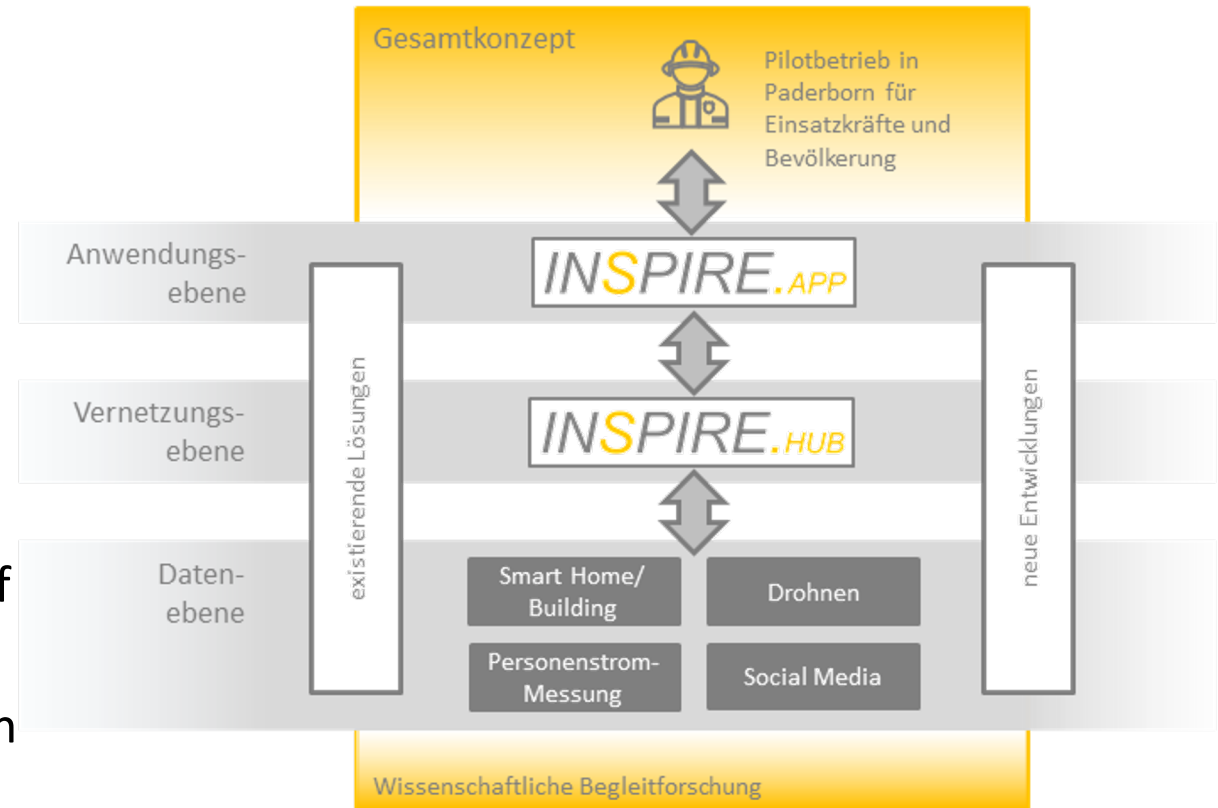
Gesamtkonzept

Pilotbetrieb in Paderborn für Einsatzkräfte und Bevölkerung

Anwendungsebene

INSPIRE.APP

Vernetzungsebene

INSPIRE.HUB

Datenebene

existierende Lösungen

neue Entwicklungen

Smart Home/ Building

Drohnen

Personenstrom-Messung

Social Media

Wissenschaftliche Begleitforschung

f

n